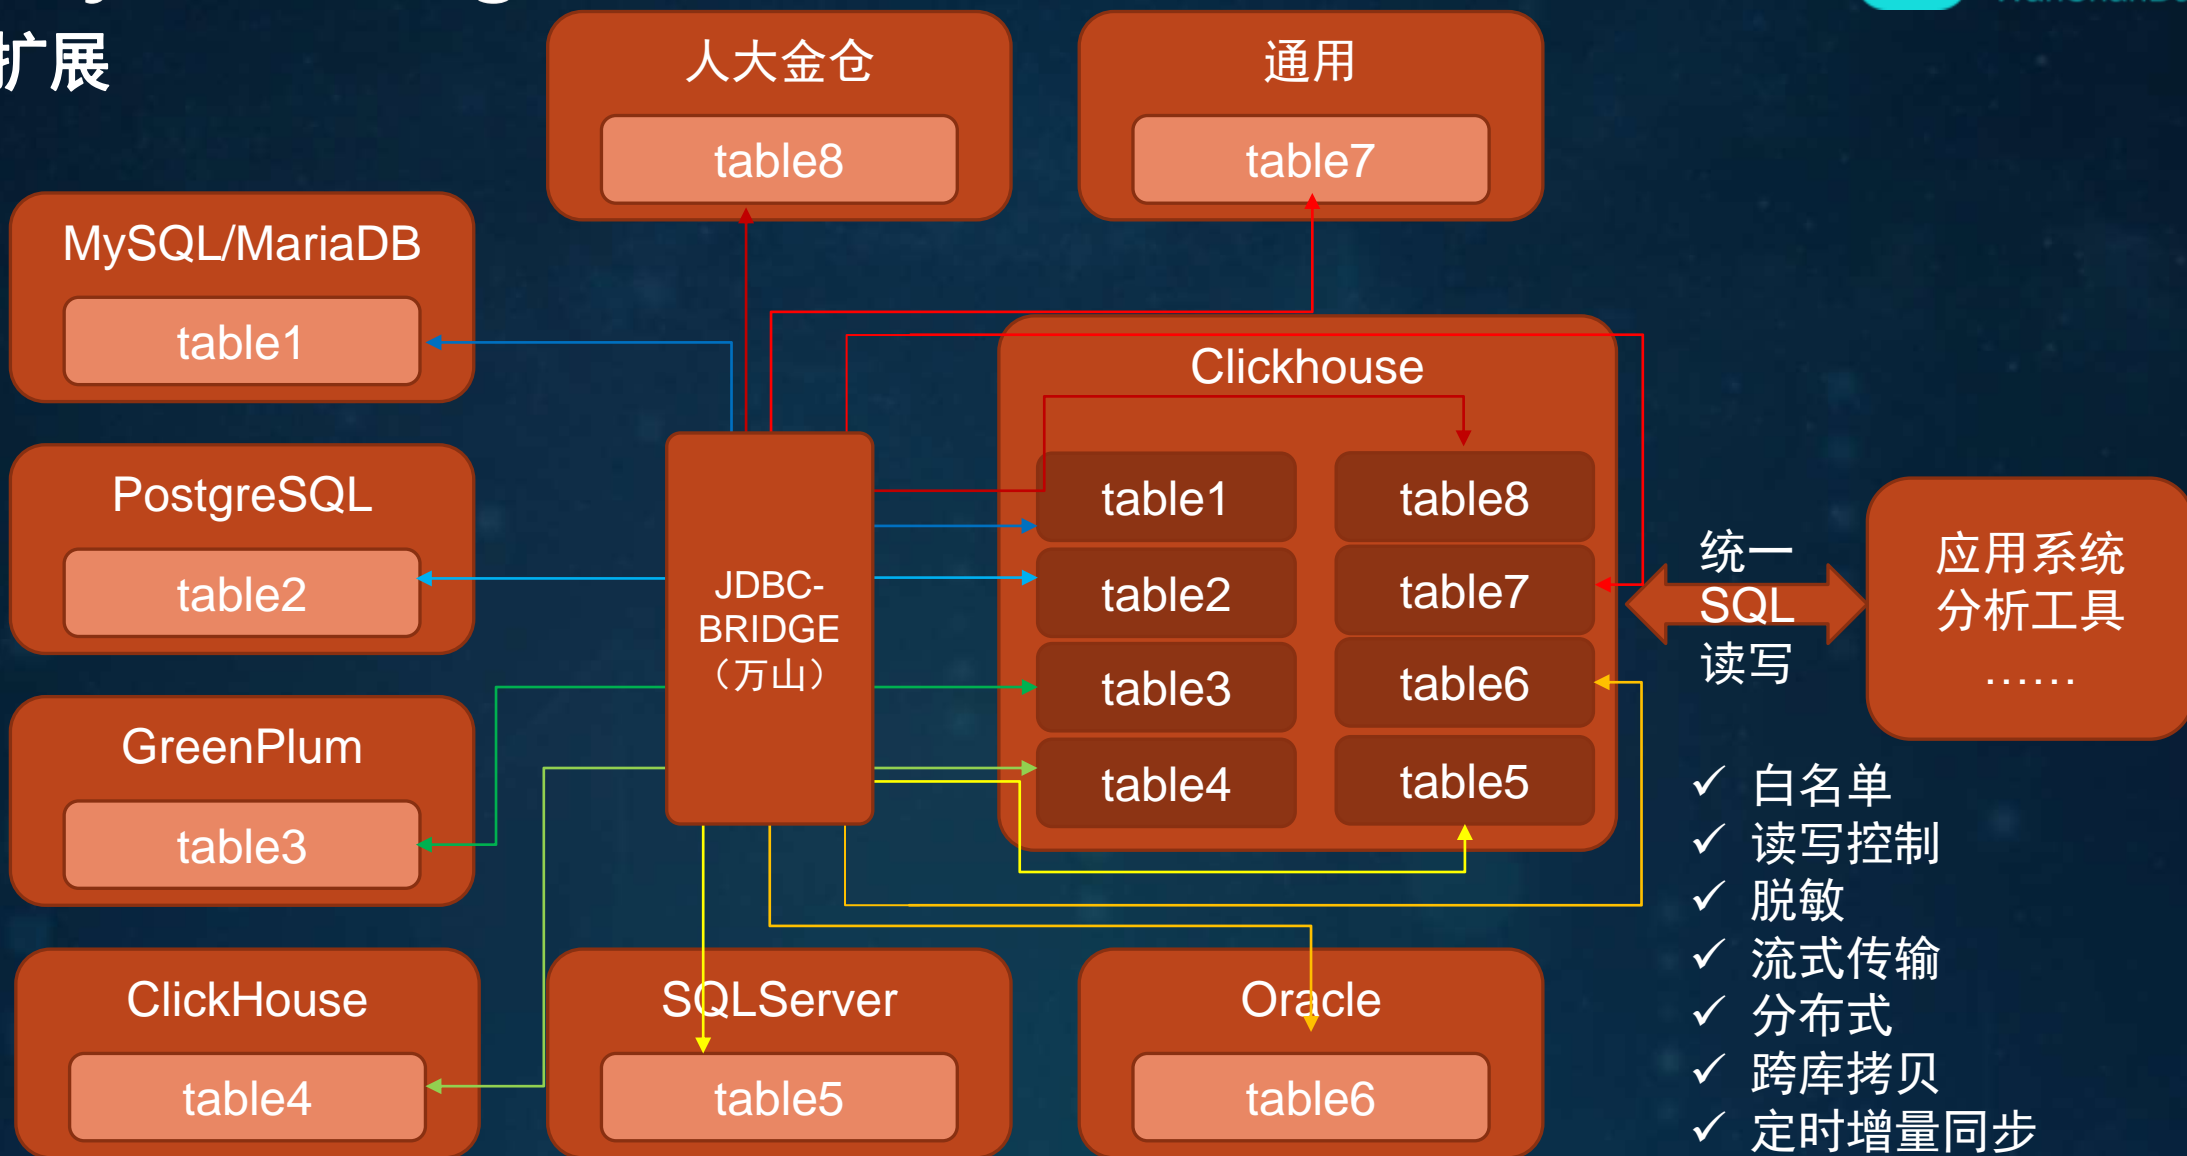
扩展

人大金仓
table8

通用
table7

MySQL/MariaDB
table1

PostgreSQL
table2

GreenPlum
table3

ClickHouse
table4

JDBC-BRIDGE（万山）

Clickhouse
table1
table8
table2
table7
table3
table6
table4
table5

统一
SQL
读写

应用系统
分析工具
……

✓ 白名单
✓ 读写控制
✓ 脱敏
✓ 流式传输
✓ 分布式
✓ 跨库拷贝
✓ 定时增量同步

SQLServer
table5

Oracle
table6